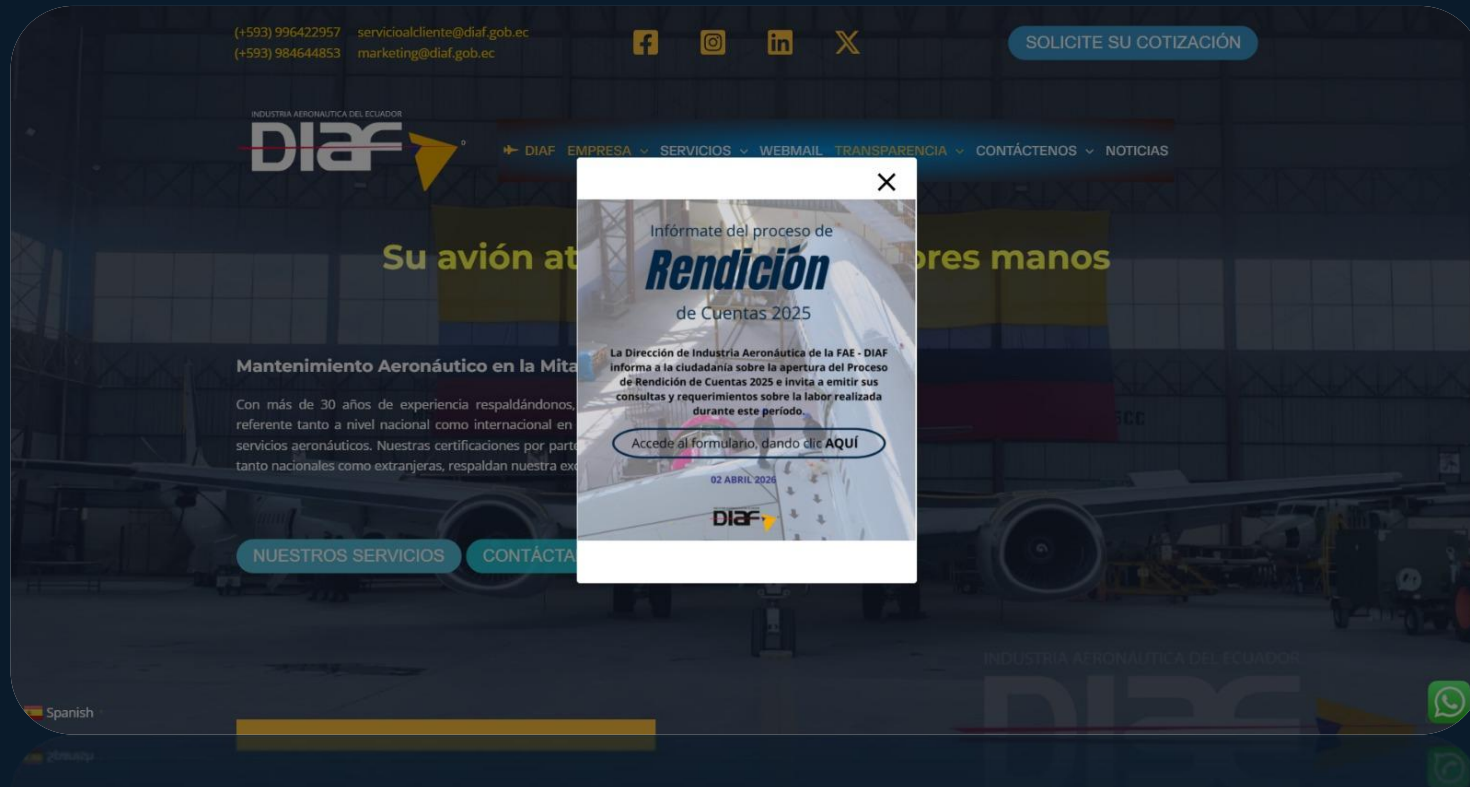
(+593) 996422957 servicioalcliente@diaf.gob.ec
(+593) 984644853 marketing@diaf.gob.ec

SOLICITE SU COTIZACIÓN

INDUSTRIA AERONAUTICA DEL ECUADOR
DIAF

DIAF EMPRESA SERVICIOS WEBMAIL TRANSPARENCIA CONTÁCTENOS NOTICIAS

Su avión at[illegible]ores manos

Mantenimiento Aeronáutico en la Mita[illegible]

Con más de 30 años de experiencia respaldándonos, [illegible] referente tanto a nivel nacional como internacional en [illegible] servicios aeronáuticos. Nuestras certificaciones por part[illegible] tanto nacionales como extranjeras, respaldan nuestra ex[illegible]

NUESTROS SERVICIOS CONTÁCTA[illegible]

Infórmate del proceso de
Rendición
de Cuentas 2025

La Dirección de Industria Aeronáutica de la FAE - DIAF informa a la ciudadanía sobre la apertura del Proceso de Rendición de Cuentas 2025 e invita a emitir sus consultas y requerimientos sobre la labor realizada durante este período.

Accede al formulario, dando clic AQUÍ

02 ABRIL 2026

DIAF

INDUSTRIA AERONAUTICA DEL ECUADOR

Spanish